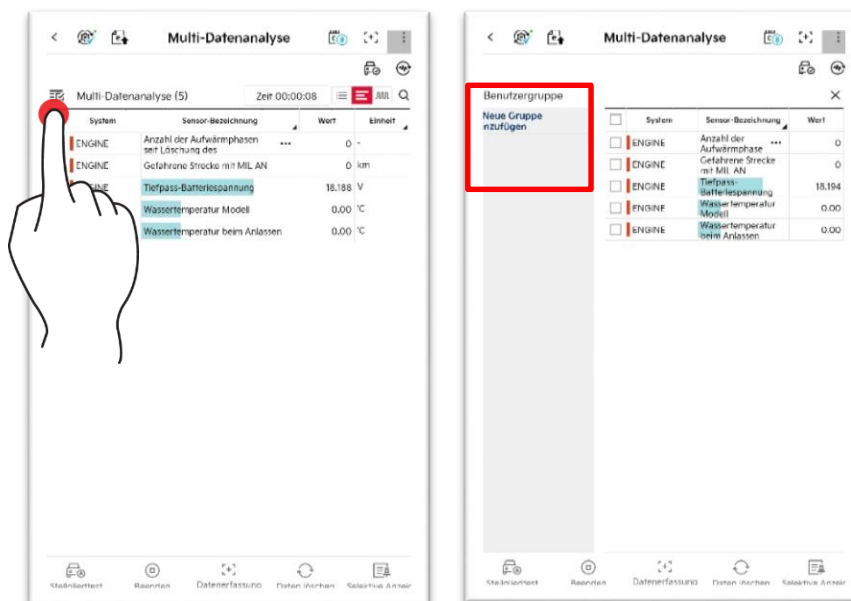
Multi-Datenanalyse

Multi-Datenanalyse (5)

Zeit 00:00:08

| System | Sensor-Bezeichnung | Wert | Einheit |
|---|---|---|---|
| ENGINE | Anzahl der Aufwärmphasen seit Löschung des ... | 0 | - |
| ENGINE | Gefahrene Strecke mit MIL AN | 0 | km |
| ENGINE | Tiefpass-Batteriespannung | 18.188 | V |
| | Wassertemperatur Modell | 0.00 | °C |
| | Wassertemperatur beim Anlassen | 0.00 | °C |

Stellgliedtest Beenden Datenerfassung Daten löschen Selektive Anzeig

Multi-Datenanalyse

Benutzergruppe

Neue Gruppe hinzufügen

| | System | Sensor-Bezeichnung | Wert |
|---|---|---|---|
| | ENGINE | Anzahl der Aufwärmphase ... | 0 |
| | ENGINE | Gefahrene Strecke mit MIL AN | 0 |
| | ENGINE | Tiefpass-Batteriespannung | 18.194 |
| | ENGINE | Wassertemperatur Modell | 0.00 |
| | ENGINE | Wassertemperatur beim Anlassen | 0.00 |

Stellgliedtest Beenden Datenerfassung Daten löschen Selektive Anzeig